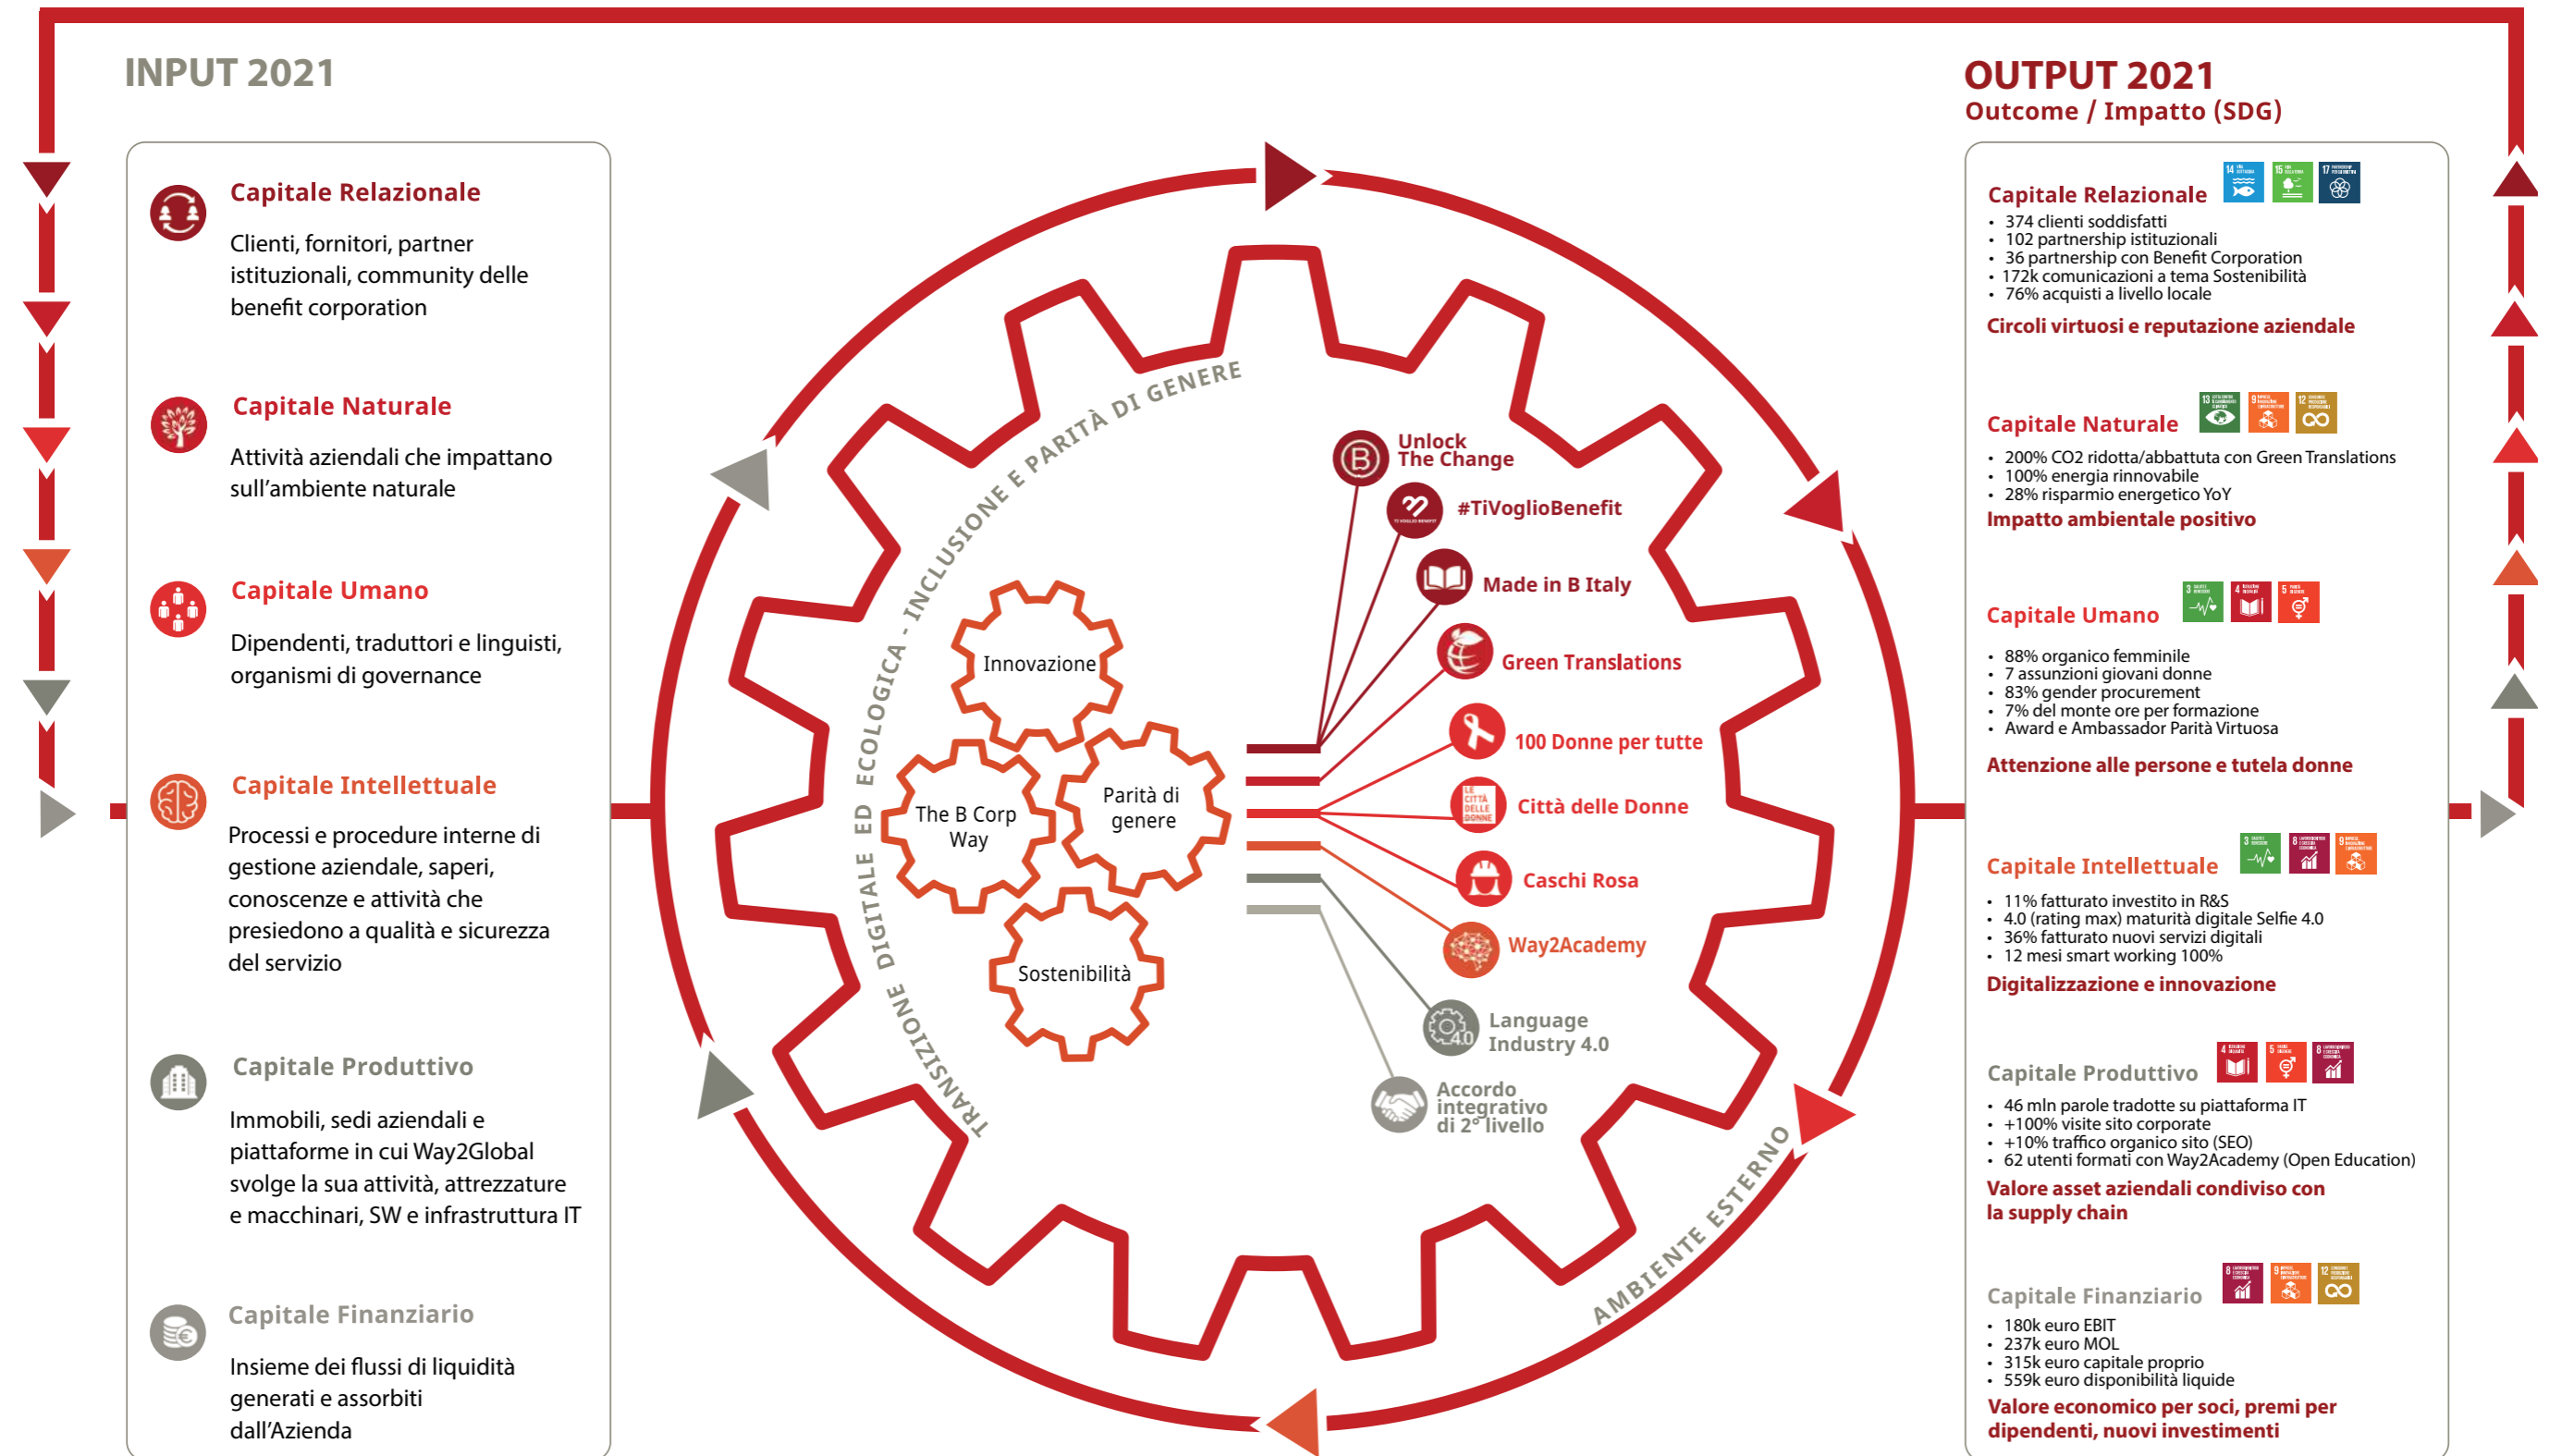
INPUT 2021

Capitale Relazionale
Clienti, fornitori, partner istituzionali, community delle benefit corporation

Capitale Naturale
Attività aziendali che impattano sull'ambiente naturale

Capitale Umano
Dipendenti, traduttori e linguisti, organismi di governance

Capitale Intellettuale
Processi e procedure interne di gestione aziendale, saperi, conoscenze e attività che presiedono a qualità e sicurezza del servizio

Capitale Produttivo
Immobili, sedi aziendali e piattaforme in cui Way2Global svolge la sua attività, attrezzature e macchinari, SW e infrastruttura IT

Capitale Finanziario
Insieme dei flussi di liquidità generati e assorbiti dall'Azienda

TRANSIZIONE DIGITALE ED ECOLOGICA - INCLUSIONE E PARITÀ DI GENERE

Innovazione
The B Corp Way
Parità di genere
Sostenibilità

Unlock The Change
#TiVoglioBenefit
Made in B Italy
Green Translations
100 Donne per tutte
Città delle Donne
Caschi Rosa
Way2Academy
Language Industry 4.0
Accordo integrativo di 2° livello

AMBIENTE ESTERNO

OUTPUT 2021
Outcome / Impatto (SDG)

Capitale Relazionale
• 374 clienti soddisfatti
• 102 partnership istituzionali
• 36 partnership con Benefit Corporation
• 172k comunicazioni a tema Sostenibilità
• 76% acquisti a livello locale
Circoli virtuosi e reputazione aziendale

Capitale Naturale
• 200% CO2 ridotta/abbattuta con Green Translations
• 100% energia rinnovabile
• 28% risparmio energetico YoY
Impatto ambientale positivo

Capitale Umano
• 88% organico femminile
• 7 assunzioni giovani donne
• 83% gender procurement
• 7% del monte ore per formazione
• Award e Ambassador Parità Virtuosa
Attenzione alle persone e tutela donne

Capitale Intellettuale
• 11% fatturato investito in R&S
• 4.0 (rating max) maturità digitale Selfie 4.0
• 36% fatturato nuovi servizi digitali
• 12 mesi smart working 100%
Digitalizzazione e innovazione

Capitale Produttivo
• 46 mln parole tradotte su piattaforma IT
• +100% visite sito corporate
• +10% traffico organico sito (SEO)
• 62 utenti formati con Way2Academy (Open Education)
Valore asset aziendali condiviso con la supply chain

Capitale Finanziario
• 180k euro EBIT
• 237k euro MOL
• 315k euro capitale proprio
• 559k euro disponibilità liquide
Valore economico per soci, premi per dipendenti, nuovi investimenti